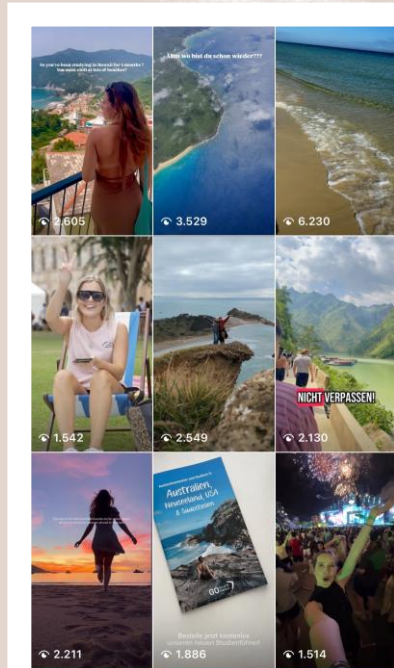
So you've been ready big in Hawaii for 3 months? You must a lot of beaches?

2.605

Alter wo bist du schon wieder???

3.529

6.230

1.542

2.549

NICHT VERPASSEN!

2.130

2.211

Australien, Neuseeland, USA & Südostasien

GO

Bestelle jetzt kostenlos unseren neuen Studienführer

1.886

1.514